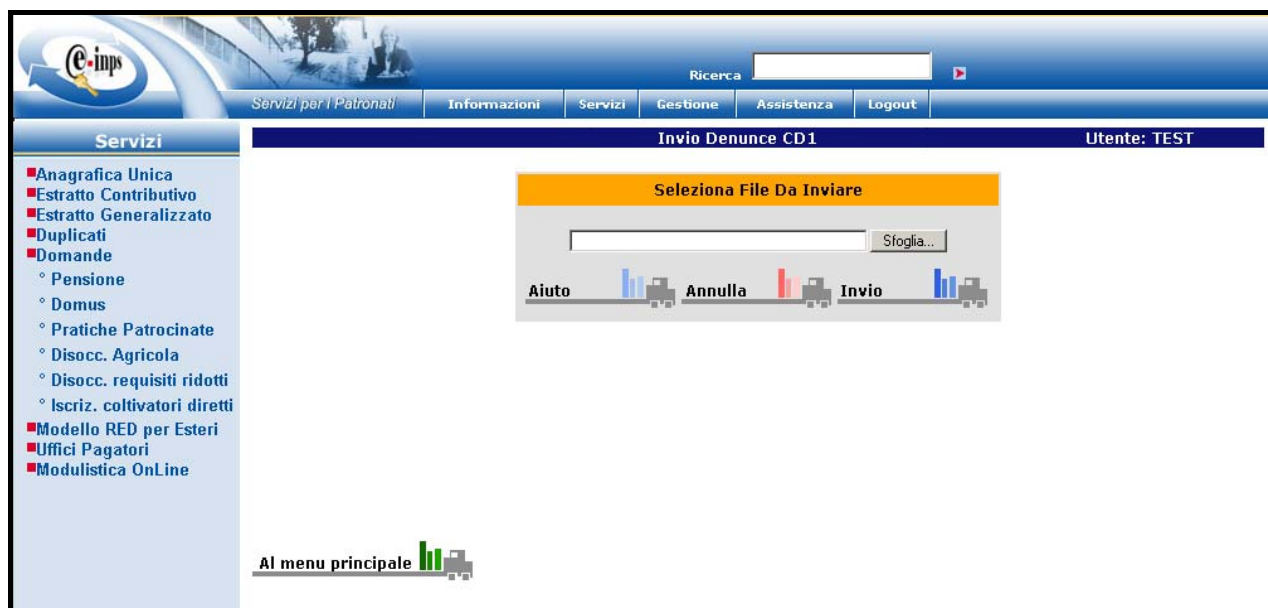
e-inps

Ricerca

Servizi per i Patronati | Informazioni | Servizi | Gestione | Assistenza | Logout

Servizi

Anagrafica Unica
Estratto Contributivo
Estratto Generalizzato
Duplicati
Domande
° Pensione
° Domus
° Pratiche Patrocinate
° Disocc. Agricola
° Disocc. requisiti ridotti
° Iscriz. coltivatori diretti
Modello RED per Esteri
Uffici Pagatori
Modulistica OnLine

Invio Denunce CD1

Utente: TEST

Seleziona File Da Inviare

Sfoglia...

Aiuto

Annulla

Invio

Al menu principale